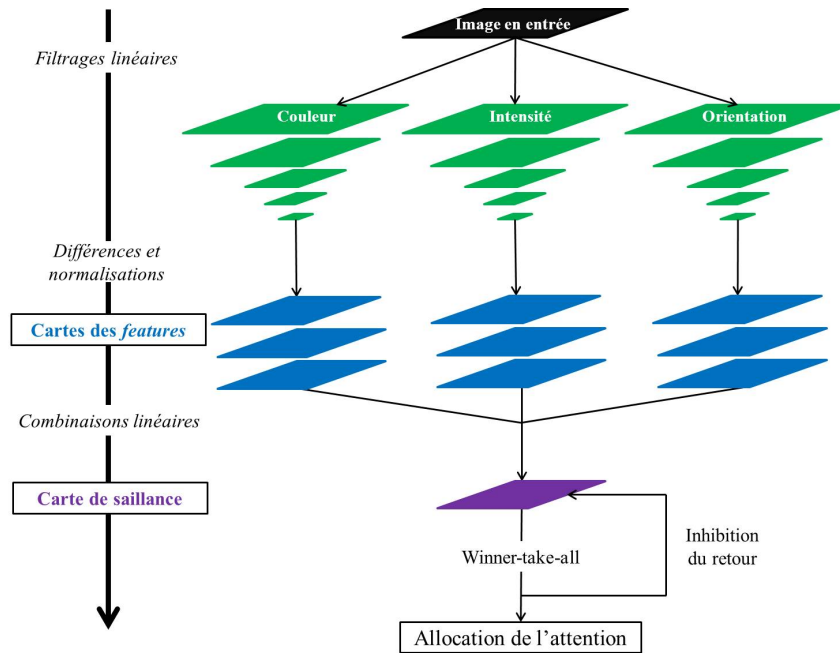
Image en entrée

Filtrages linéaires

Couleur

Intensité

Orientation

Différences et normalisations

Cartes des *features*

Combinaisons linéaires

Carte de saillance

Winner-take-all

Inhibition du retour

Allocation de l'attention